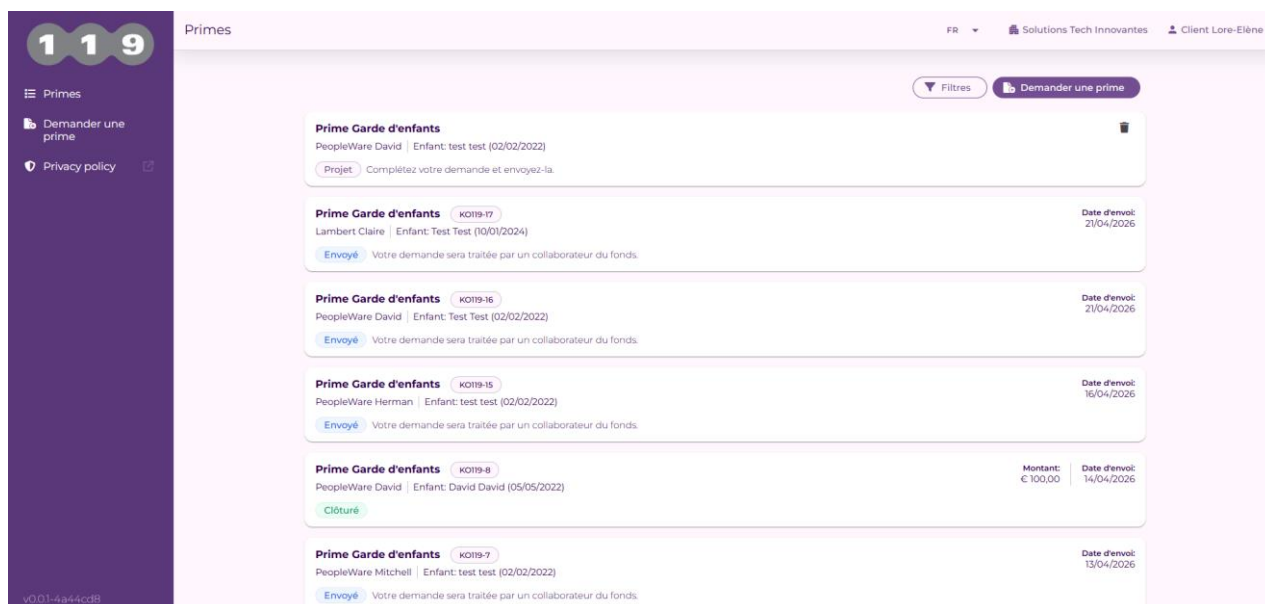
1 1 9

Primes

Demander une prime

Privacy policy

v0.0.1-4a44cd8

Primes

FR

Solutions Tech Innovantes

Client Lore-Elène

Filtres

Demander une prime

Prime Garde d'enfants
PeopleWare David | Enfant: test test (02/02/2022)
Projet Complétez votre demande et envoyez-la.

Prime Garde d'enfants KO119-17
Lambert Claire | Enfant: Test Test (10/01/2024)
Envoyé Votre demande sera traitée par un collaborateur du fonds.
Date d'envoi: 21/04/2026

Prime Garde d'enfants KO119-16
PeopleWare David | Enfant: Test Test (02/02/2022)
Envoyé Votre demande sera traitée par un collaborateur du fonds.
Date d'envoi: 21/04/2026

Prime Garde d'enfants KO119-15
PeopleWare Herman | Enfant: test test (02/02/2022)
Envoyé Votre demande sera traitée par un collaborateur du fonds.
Date d'envoi: 16/04/2026

Prime Garde d'enfants KO119-8
PeopleWare David | Enfant: David David (05/05/2022)
Clôturé
Montant: € 100,00
Date d'envoi: 14/04/2026

Prime Garde d'enfants KO119-7
PeopleWare Mitchell | Enfant: test test (02/02/2022)
Envoyé Votre demande sera traitée par un collaborateur du fonds.
Date d'envoi: 13/04/2026